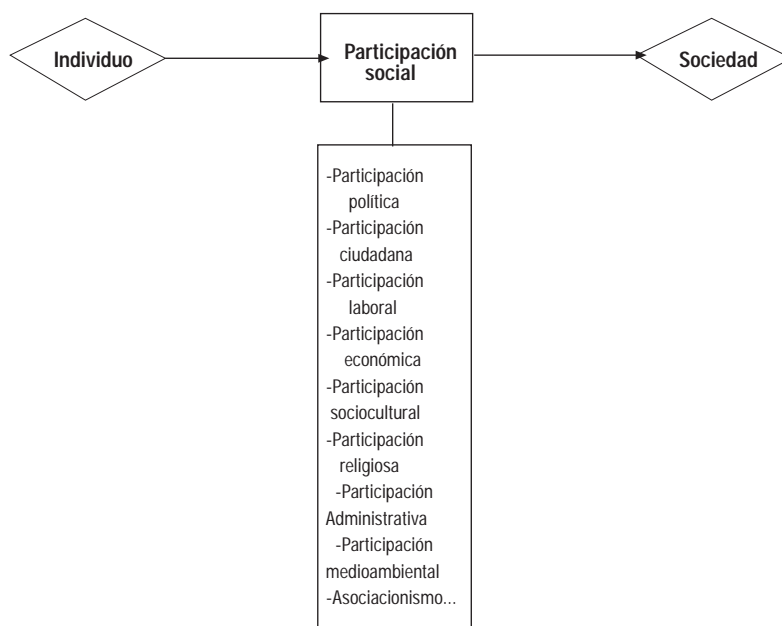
Individuo

Participación social

Sociedad

-Participación política
-Participación ciudadana
-Participación laboral
-Participación económica
-Participación sociocultural
-Participación religiosa
-Participación Administrativa
-Participación medioambiental
-Asociacionismo...